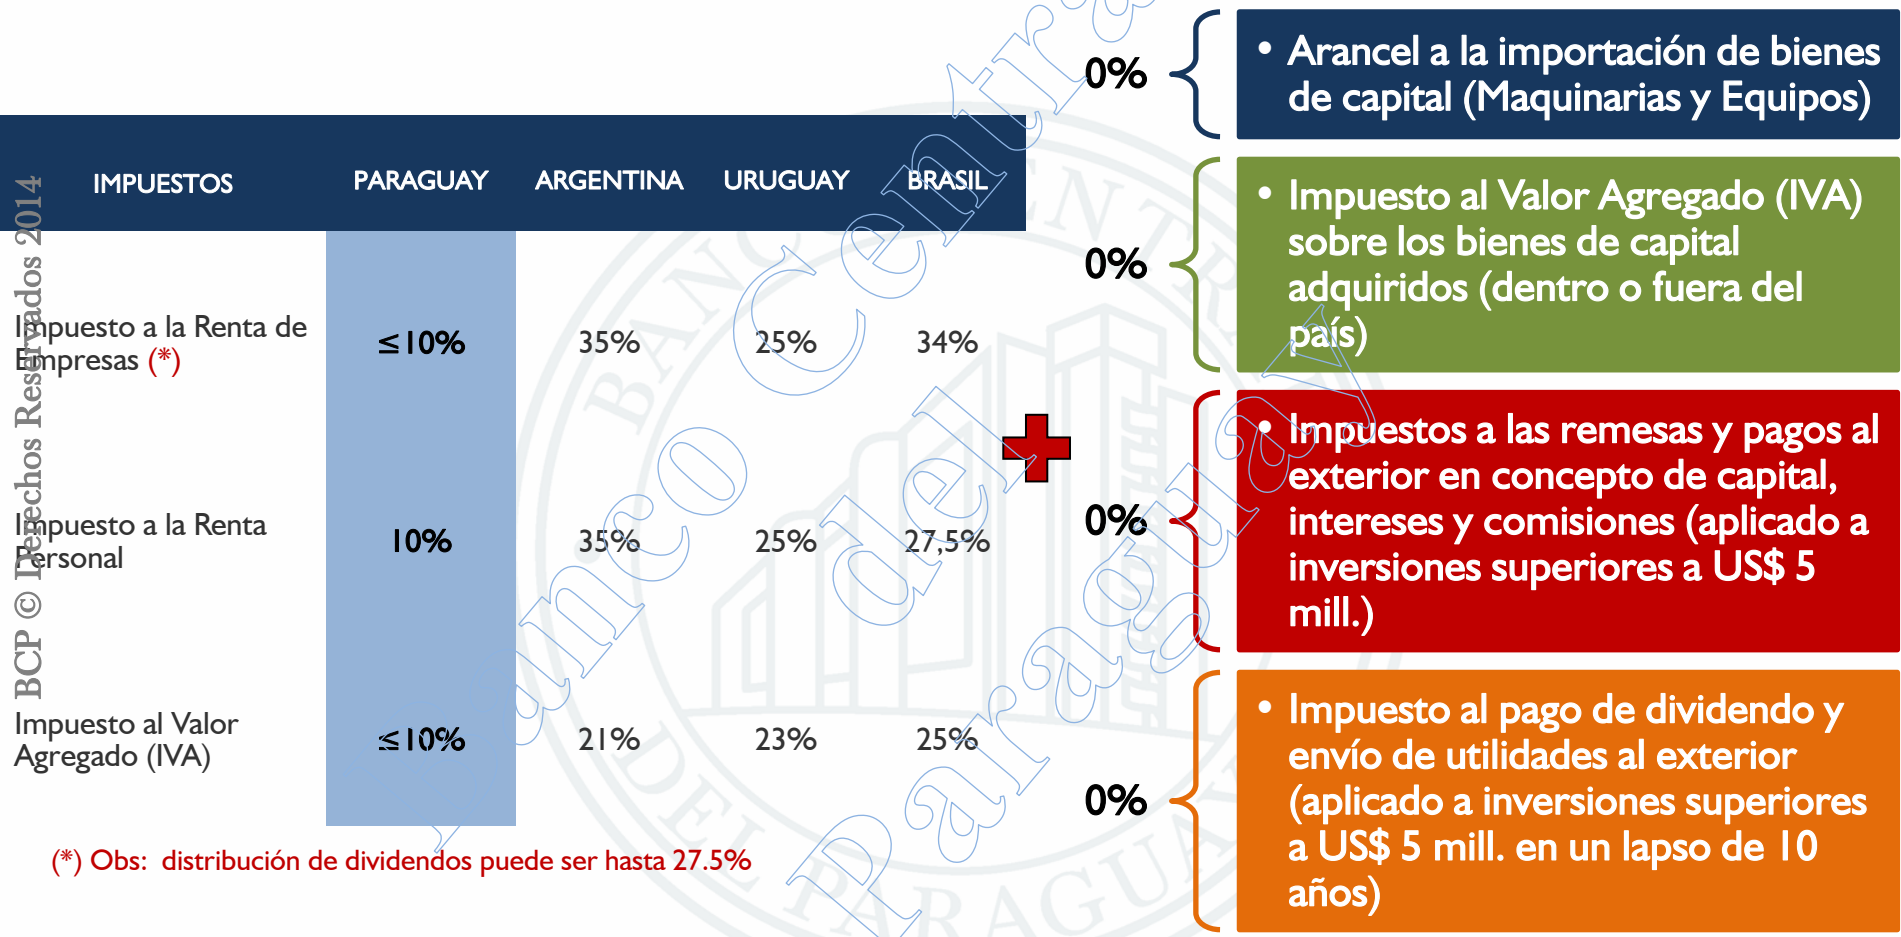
BCP © Derechos Reservados 2014

| IMPUESTOS | PARAGUAY | ARGENTINA | URUGUAY | BRASIL |
|---|---|---|---|---|
| Impuesto a la Renta de Empresas (*) | ≤10% | 35% | 25% | 34% |
| Impuesto a la Renta Personal | 10% | 35% | 25% | 27,5% |
| Impuesto al Valor Agregado (IVA) | ≤10% | 21% | 23% | 25% |

(*) Obs: distribución de dividendos puede ser hasta 27.5%

Banco Central del Paraguay

BANCO CENTRAL DEL PARAGUAY

0% • Arancel a la importación de bienes de capital (Maquinarias y Equipos)

0% • Impuesto al Valor Agregado (IVA) sobre los bienes de capital adquiridos (dentro o fuera del país)

0% • Impuestos a las remesas y pagos al exterior en concepto de capital, intereses y comisiones (aplicado a inversiones superiores a US$ 5 mill.)

0% • Impuesto al pago de dividendo y envío de utilidades al exterior (aplicado a inversiones superiores a US$ 5 mill. en un lapso de 10 años)